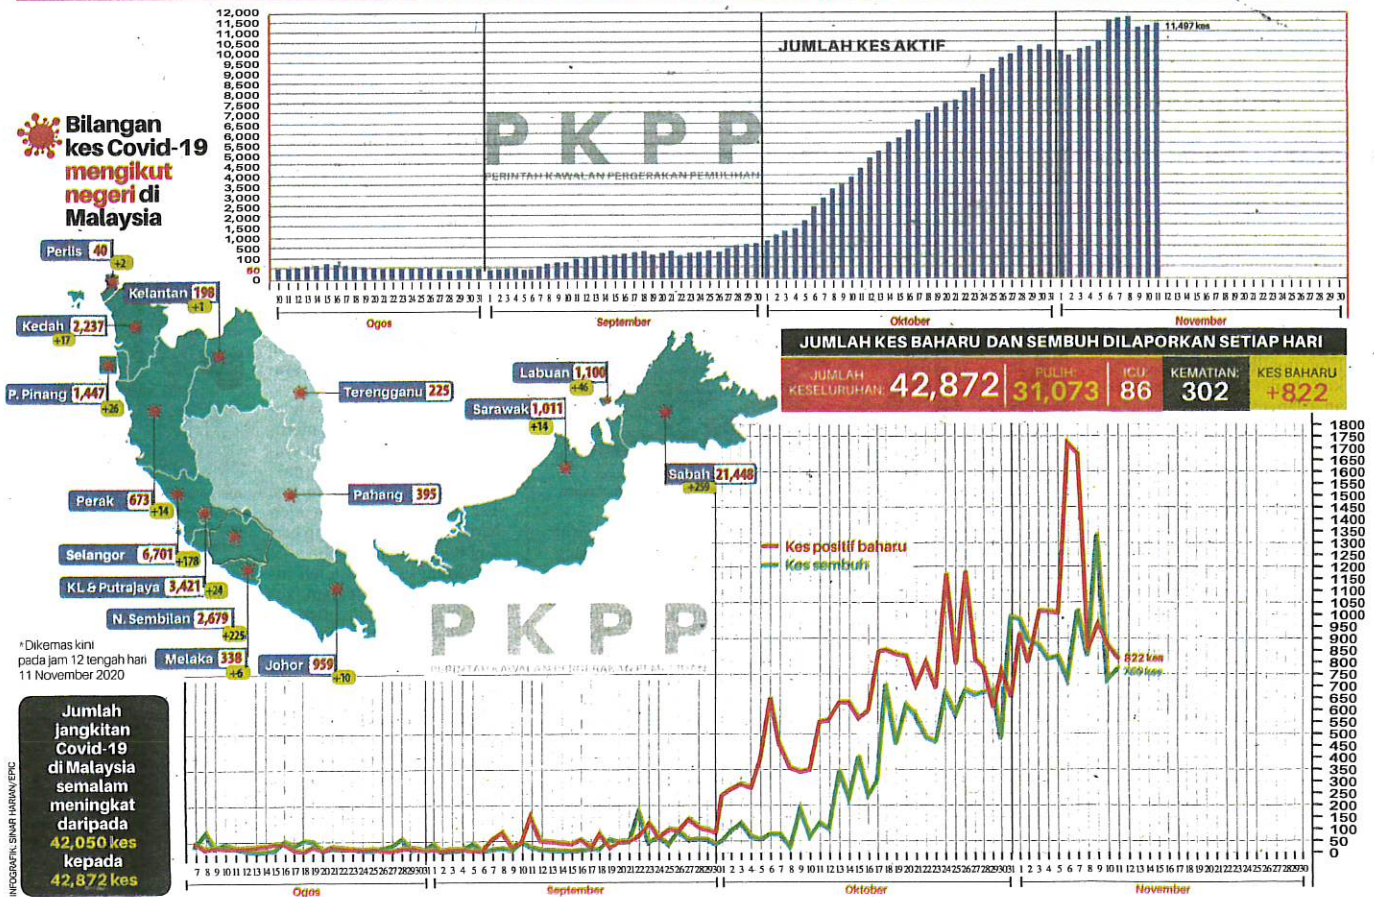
Bilangan kes Covid-19 mengikut negeri di Malaysia

12,000
11,500
11,000
10,500
10,000
9,500
9,000
8,500
8,000
7,500
7,000
6,500
6,000
5,500
5,000
4,500
4,000
3,500
3,000
2,500
2,000
1,500
1,000
500
100
50
0

JUMLAH KES AKTIF

11,497 kes

PKPP
PERINTAH KAWALAN PERGERAKAN PEMULIHAN

10 11 12 13 14 15 16 17 18 19 20 21 22 23 24 25 26 27 28 29 30 31 1 2 3 4 5 6 7 8 9 10 11 12 13 14 15 16 17 18 19 20 21 22 23 24 25 26 27 28 29 30 1 2 3 4 5 6 7 8 9 10 11 12 13 14 15 16 17 18 19 20 21 22 23 24 25 26 27 28 29 30 31 1 2 3 4 5 6 7 8 9 10 11 12 13 14 15 16 17 18 19 20 21 22 23 24 25 26 27 28 29 30

Ogos
September
Oktober
November

Perlis 40 +2
Kelantan 198 +1
Kedah 2,237 +17
P. Pinang 1,447 +26
Terengganu 225
Labuan 1,100 +46
Sarawak 1,011 +14
Sabah 21,448 +259
Perak 673 +14
Pahang 395
Selangor 6,701 +178
KL & Putrajaya 3,421 +24
N. Sembilan 2,679 +225
Melaka 338 +6
Johor 959 +10

*Dikemas kini pada jam 12 tengah hari 11 November 2020

JUMLAH KES BAHARU DAN SEMBUH DILAPORKAN SETIAP HARI

JUMLAH KESELURUHAN: 42,872
PULIH: 31,073
ICU: 86
KEMATIAN: 302
KES BAHARU +822

Kes positif baharu
Kes sembuh

PKPP
PERINTAH KAWALAN PERGERAKAN PEMULIHAN

822 kes
769 kes

1800
1750
1700
1650
1600
1550
1500
1450
1400
1350
1300
1250
1200
1150
1100
1050
1000
950
900
850
800
750
700
650
600
550
500
450
400
350
300
250
200
150
100
50
0

Jumlah jangkitan Covid-19 di Malaysia semalam meningkat daripada 42,050 kes kepada 42,872 kes

7 8 9 10 11 12 13 14 15 16 17 18 19 20 21 22 23 24 25 26 27 28 29 30 31 1 2 3 4 5 6 7 8 9 10 11 12 13 14 15 16 17 18 19 20 21 22 23 24 25 26 27 28 29 30 1 2 3 4 5 6 7 8 9 10 11 12 13 14 15 16 17 18 19 20 21 22 23 24 25 26 27 28 29 30 31 1 2 3 4 5 6 7 8 9 10 11 12 13 14 15 16 17 18 19 20 21 22 23 24 25 26 27 28 29 30

Ogos
September
Oktober
November

INFOGRAFIK: SINAR HARIAN/EPIC